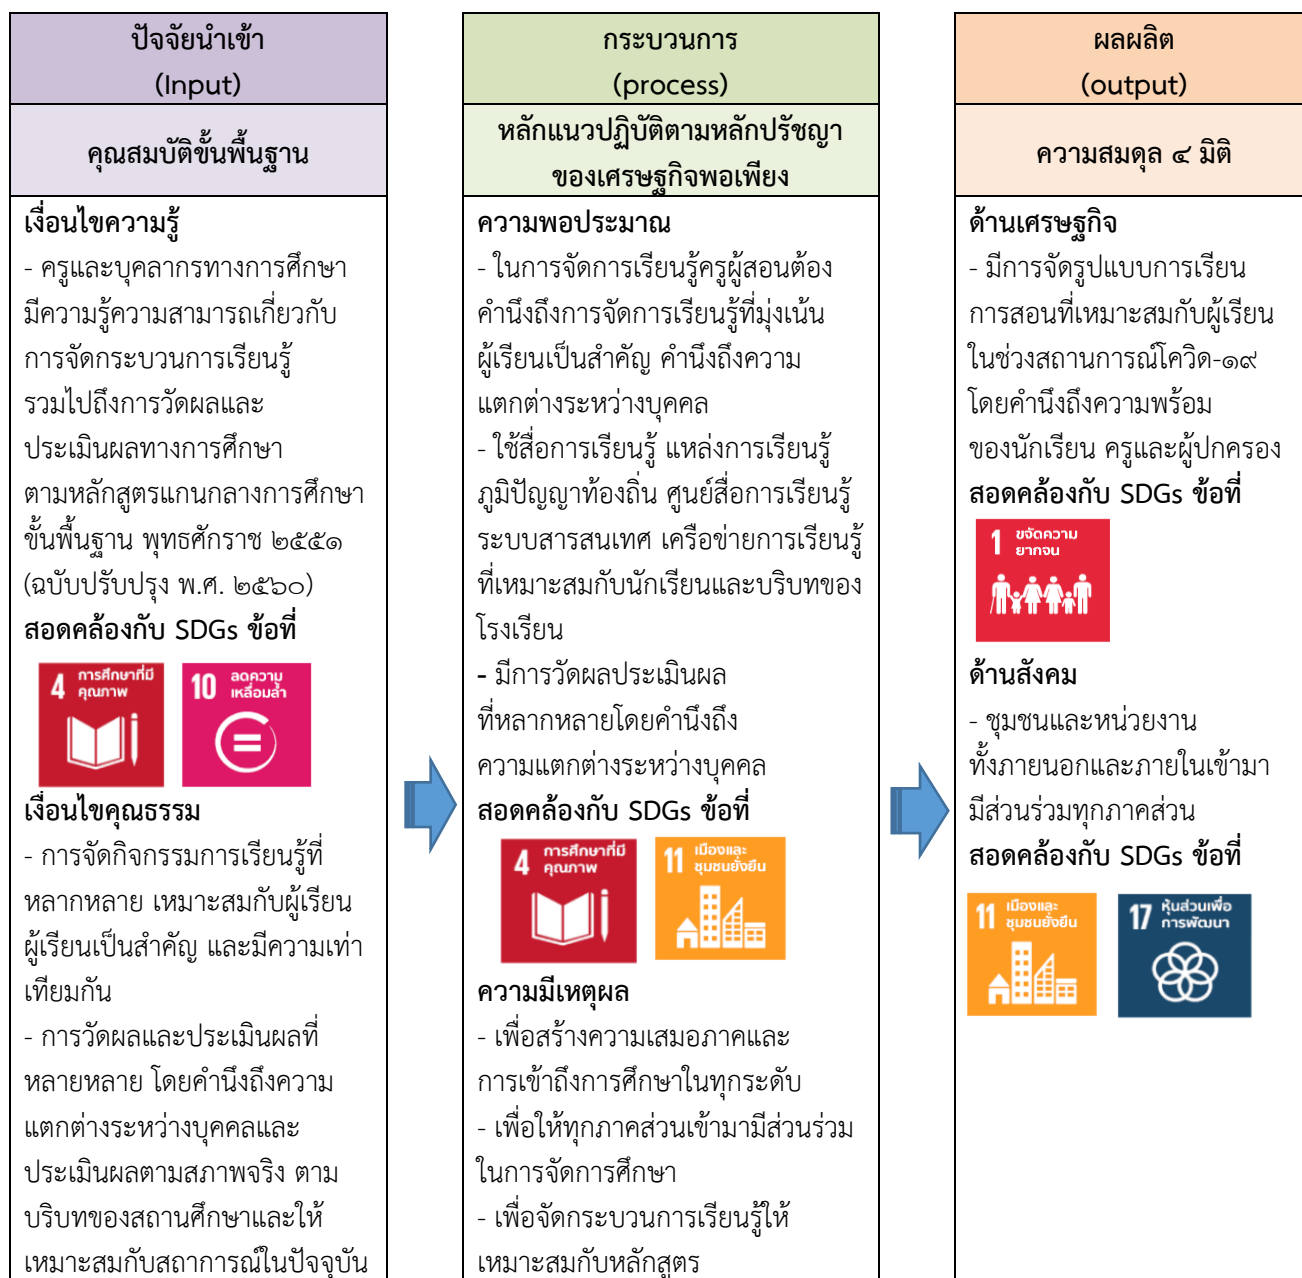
ปัจจัยนำเข้า
(Input)

คุณสมบัติขั้นพื้นฐาน

เงื่อนไขความรู้
- ครูและบุคลากรทางการศึกษามีความรู้ความสามารถเกี่ยวกับการจัดกระบวนการเรียนรู้รวมไปถึงการวัดผลและประเมินผลทางการศึกษาตามหลักสูตรแกนกลางการศึกษาขั้นพื้นฐาน พุทธศักราช ๒๕๕๑ (ฉบับปรับปรุง พ.ศ. ๒๕๖๐)
สอดคล้องกับ SDGs ข้อที่

4 การศึกษาที่มีคุณภาพ
10 ลดความเหลื่อมล้ำ

เงื่อนไขคุณธรรม
- การจัดกิจกรรมการเรียนรู้ที่หลากหลาย เหมาะสมกับผู้เรียน ผู้เรียนเป็นสำคัญ และมีความเท่าเทียมกัน
- การวัดผลและประเมินผลที่หลายหลาย โดยคำนึงถึงความแตกต่างระหว่างบุคคลและประเมินผลตามสภาพจริง ตามบริบทของสถานศึกษาและให้เหมาะสมกับสถาการณ์ในปัจจุบัน

กระบวนการ
(process)

หลักแนวปฏิบัติตามหลักปรัชญาของเศรษฐกิจพอเพียง

ความพอประมาณ
- ในการจัดการเรียนรู้ครูผู้สอนต้องคำนึงถึงการจัดการเรียนรู้ที่มุ่งเน้นผู้เรียนเป็นสำคัญ คำนึงถึงความแตกต่างระหว่างบุคคล
- ใช้สื่อการเรียนรู้ แหล่งการเรียนรู้ ภูมิปัญญาท้องถิ่น ศูนย์สื่อการเรียนรู้ ระบบสารสนเทศ เครือข่ายการเรียนรู้ที่เหมาะสมกับนักเรียนและบริบทของโรงเรียน
- มีการวัดผลประเมินผลที่หลากหลายโดยคำนึงถึงความแตกต่างระหว่างบุคคล
สอดคล้องกับ SDGs ข้อที่

4 การศึกษาที่มีคุณภาพ
11 เมืองและชุมชนยั่งยืน

ความมีเหตุผล
- เพื่อสร้างความเสมอภาคและการเข้าถึงการศึกษาในทุกระดับ
- เพื่อให้ทุกภาคส่วนเข้ามามีส่วนร่วมในการจัดการศึกษา
- เพื่อจัดกระบวนการเรียนรู้ให้เหมาะสมกับหลักสูตร

ผลผลิต
(output)

ความสมดุล ๔ มิติ

ด้านเศรษฐกิจ
- มีการจัดรูปแบบการเรียนการสอนที่เหมาะสมกับผู้เรียนในช่วงสถานการณ์โควิด-๑๙ โดยคำนึงถึงความพร้อมของนักเรียน ครูและผู้ปกครอง
สอดคล้องกับ SDGs ข้อที่

1 ขจัดความยากจน

ด้านสังคม
- ชุมชนและหน่วยงานทั้งภายนอกและภายในเข้ามามีส่วนร่วมทุกภาคส่วน
สอดคล้องกับ SDGs ข้อที่

11 เมืองและชุมชนยั่งยืน
17 หุ้นส่วนเพื่อการพัฒนา